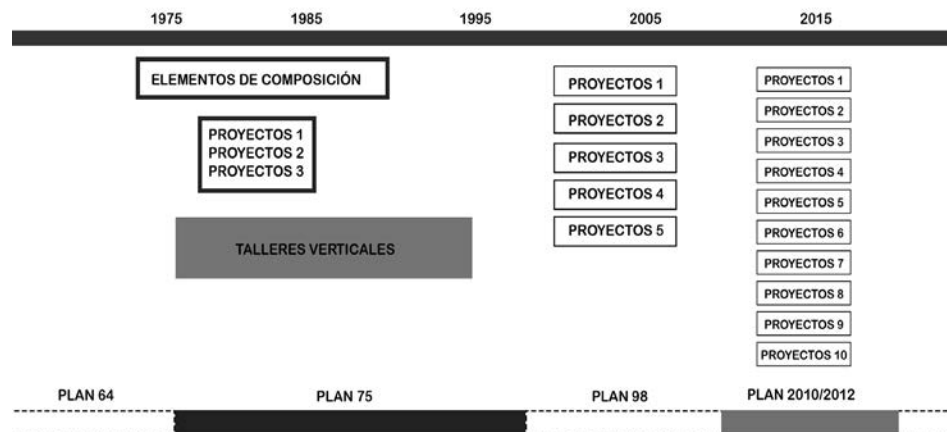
1975 1985 1995 2005 2015

ELEMENTOS DE COMPOSICIÓN

PROYECTOS 1
PROYECTOS 2
PROYECTOS 3

TALLERES VERTICALES

PROYECTOS 1
PROYECTOS 2
PROYECTOS 3
PROYECTOS 4
PROYECTOS 5

PROYECTOS 1
PROYECTOS 2
PROYECTOS 3
PROYECTOS 4
PROYECTOS 5
PROYECTOS 6
PROYECTOS 7
PROYECTOS 8
PROYECTOS 9
PROYECTOS 10

PLAN 64 PLAN 75 PLAN 98 PLAN 2010/2012